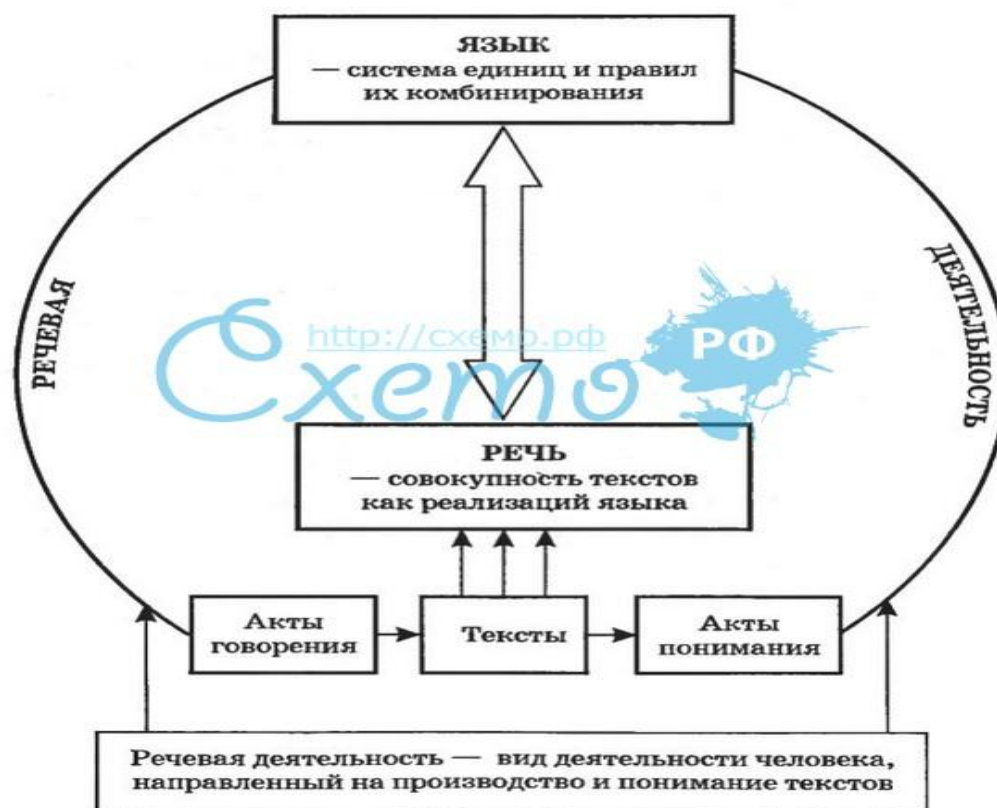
ЯЗЫК
— система единиц и правил их комбинирования

РЕЧЕВАЯ

ДЕЯТЕЛЬНОСТЬ

http://схемо.рф

Схемо

РФ

РЕЧЬ
— совокупность текстов как реализаций языка

Акты говорения

Тексты

Акты понимания

Речевая деятельность — вид деятельности человека, направленный на производство и понимание текстов